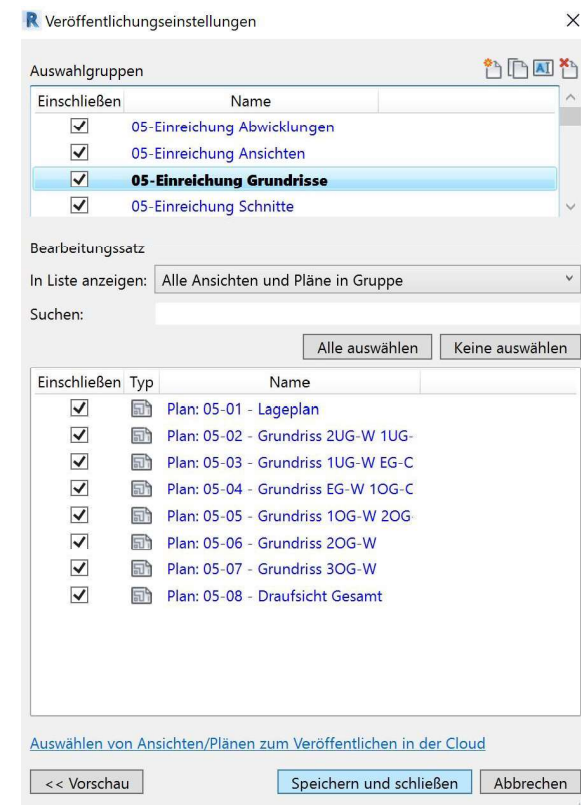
R Veröffentlichungseinstellungen ×

Auswahlgruppen

| Einschließen | Name |
|---|---|
| ✓ | 05-Einreichung Abwicklungen |
| ✓ | 05-Einreichung Ansichten |
| ✓ | 05-Einreichung Grundrisse |
| ✓ | 05-Einreichung Schnitte |

Bearbeitungssatz

In Liste anzeigen: Alle Ansichten und Pläne in Gruppe

Suchen:

Alle auswählen Keine auswählen

| Einschließen | Typ | Name |
|---|---|---|
| ✓ | | Plan: 05-01 - Lageplan |
| ✓ | | Plan: 05-02 - Grundriss 2UG-W 1UG- |
| ✓ | | Plan: 05-03 - Grundriss 1UG-W EG-C |
| ✓ | | Plan: 05-04 - Grundriss EG-W 1OG-C |
| ✓ | | Plan: 05-05 - Grundriss 1OG-W 2OG |
| ✓ | | Plan: 05-06 - Grundriss 2OG-W |
| ✓ | | Plan: 05-07 - Grundriss 3OG-W |
| ✓ | | Plan: 05-08 - Draufsicht Gesamt |

Auswählen von Ansichten/Plänen zum Veröffentlichen in der Cloud

<< Vorschau Speichern und schließen Abbrechen